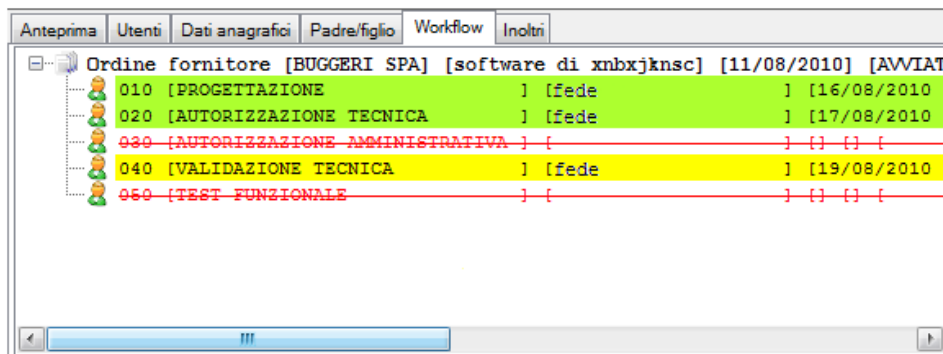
Anteprima | Utenti | Dati anagrafici | Padre/figlio | Workflow | Inoltri

Ordine fornitore [BUGGERI SPA] [software di xnbxjknsc] [11/08/2010] [AVVIAT

010 [PROGETTAZIONE ] [fede ] [16/08/2010

020 [AUTORIZZAZIONE TECNICA ] [fede ] [17/08/2010

030 [AUTORIZZAZIONE AMMINISTRATIVA ] [ ] [] [] [

040 [VALIDAZIONE TECNICA ] [fede ] [19/08/2010

050 [TEST FUNZIONALE ] [ ] [] [] [